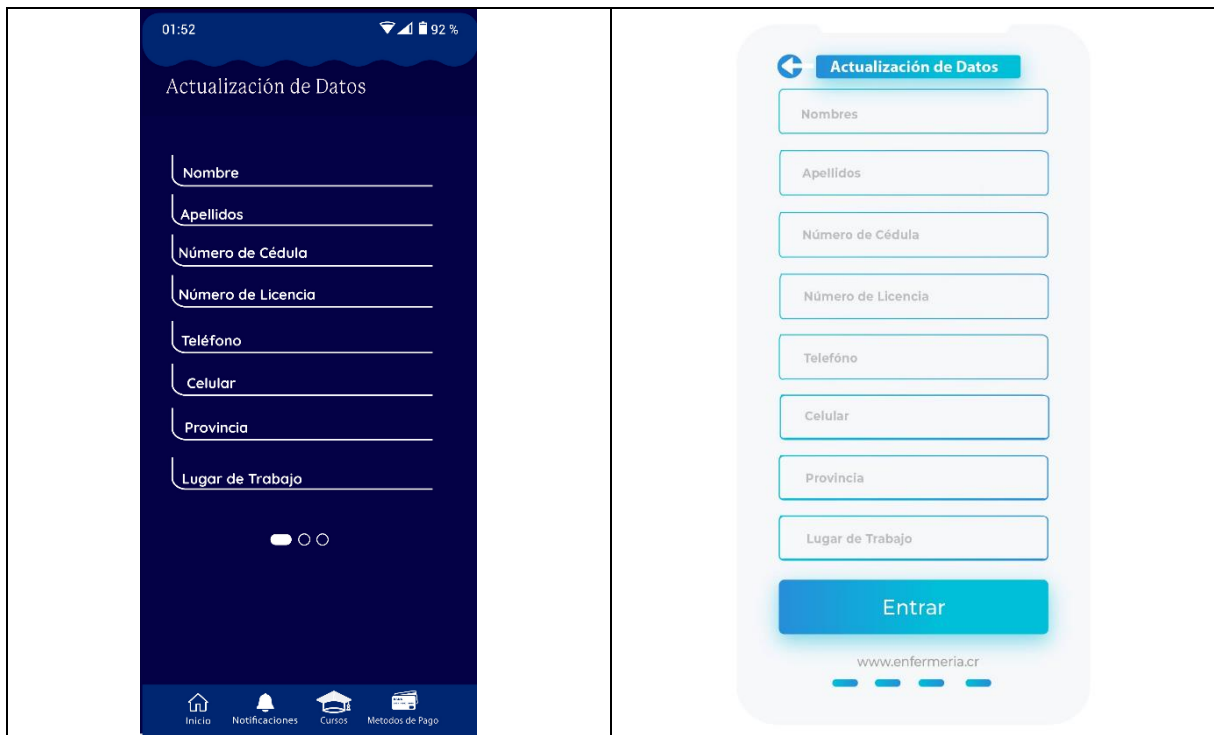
01:52 92 %

Actualización de Datos

Nombre

Apellidos

Número de Cédula

Número de Licencia

Teléfono

Celular

Provincia

Lugar de Trabajo

Inicio Notificaciones Cursos Metodos de Pago

Actualización de Datos

Nombres

Apellidos

Número de Cédula

Número de Licencia

Telefóno

Celular

Provincia

Lugar de Trabajo

Entrar

www.enfermeria.cr